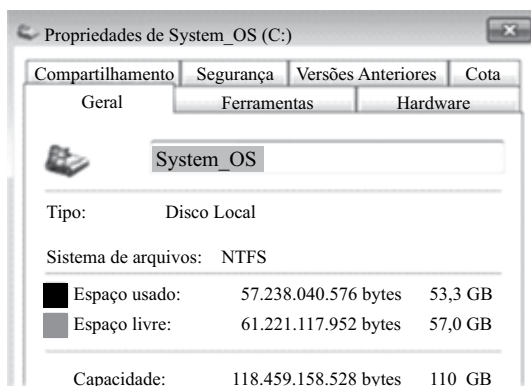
Propriedades de System_OS (C:)

Compartilhamento Segurança Versões Anteriores Cota

Geral Ferramentas Hardware

System_OS

Tipo: Disco Local

Sistema de arquivos: NTFS

Espaço usado: 57.238.040.576 bytes 53,3 GB

Espaço livre: 61.221.117.952 bytes 57,0 GB

Capacidade: 118.459.158.528 bytes 110 GB